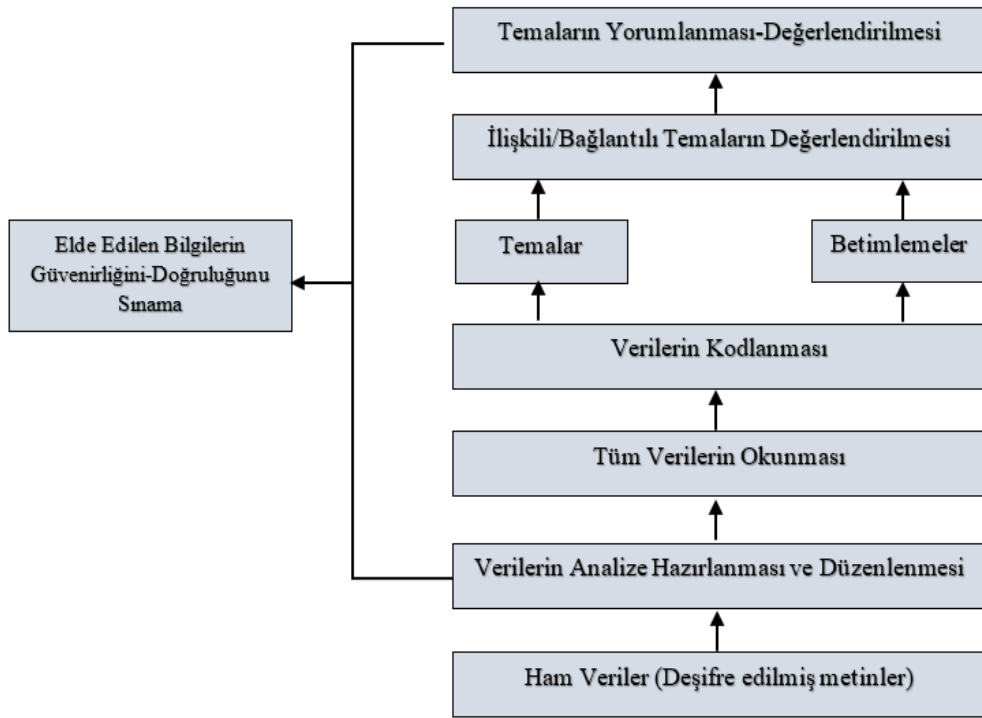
Temaların Yorumlanması-Değerlendirilmesi

İlişkili/Bağlantılı Temaların Değerlendirilmesi

Elde Edilen Bilgilerin Güvenirliğini-Doğruluğunu Sınama

Temalar

Betimlemeler

Verilerin Kodlanması

Tüm Verilerin Okunması

Verilerin Analize Hazırlanması ve Düzenlenmesi

Ham Veriler (Deşifre edilmiş metinler)